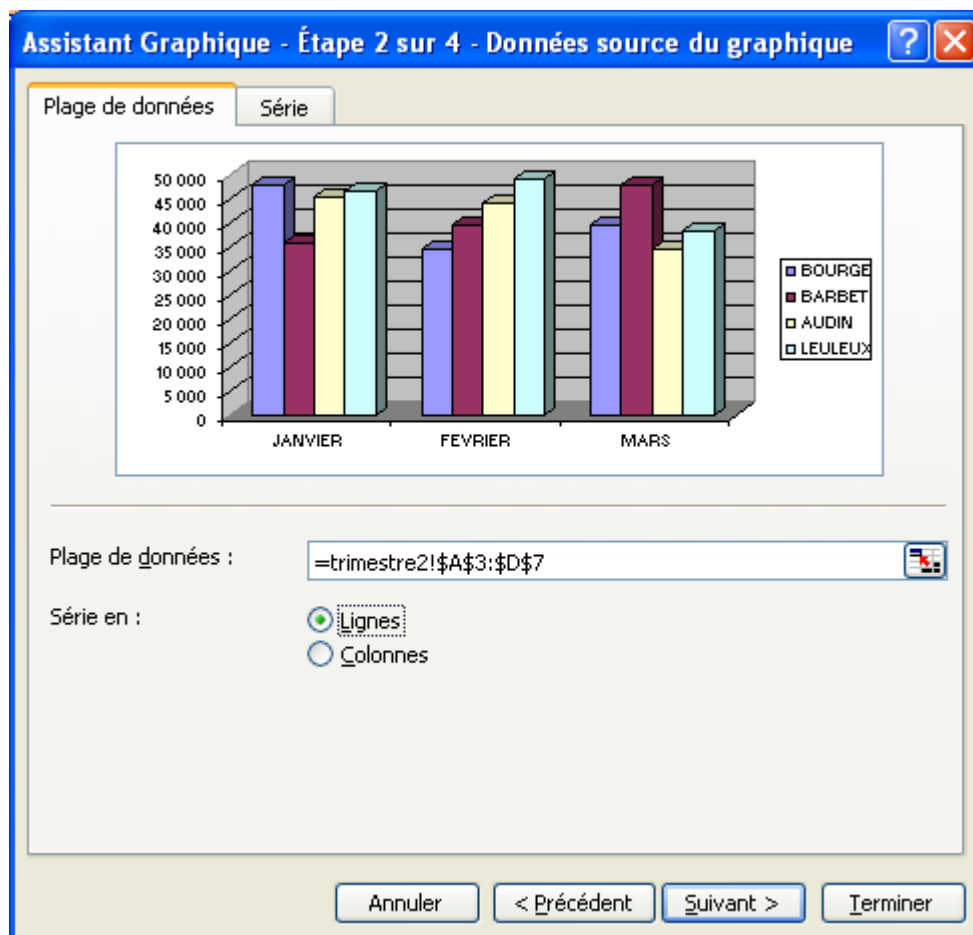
Assistant Graphique - Étape 2 sur 4 - Données source du graphique

Plage de données
Série

50 000
45 000
40 000
35 000
30 000
25 000
20 000
15 000
10 000
5 000
0

JANVIER
FEVRIER
MARS

BOURGE
BARBET
AUDIN
LEULEUX

Plage de données :
=trimestre2!$A$3:$D$7

Série en :
Lignes
Colonnes

Annuler
< Précédent
Suivant >
Terminer